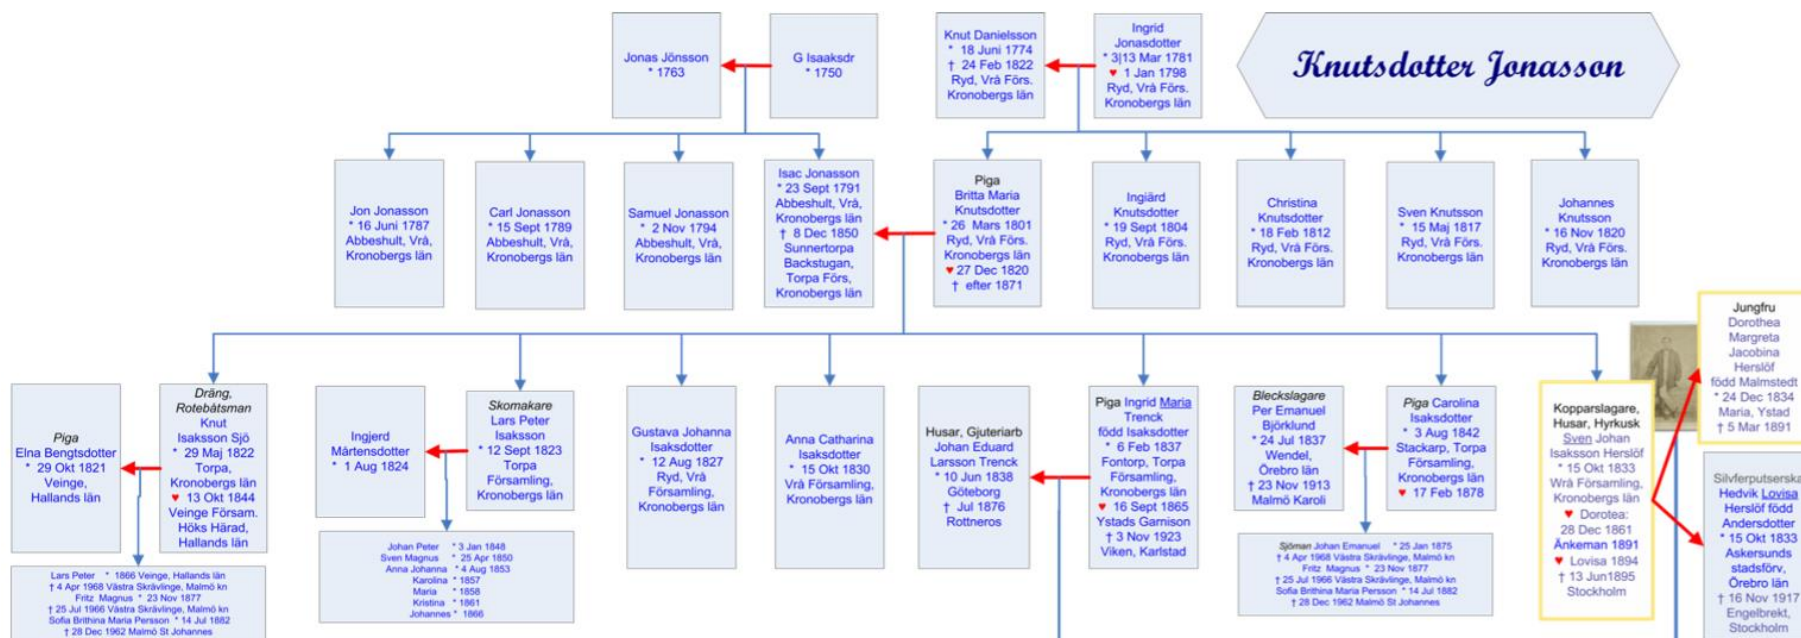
Jonas Jönsson
* 1763

G Isaaksdr
* 1750

Knut Danielsson
* 18 Juni 1774
† 24 Feb 1822
Ryd, Vrå Förs.
Kronobergs län

Ingrid
Jonasdotter
* 3|13 Mar 1781
♥ 1 Jan 1798
Ryd, Vrå Förs.
Kronobergs län

Knutsdotter Jonasson

Jon Jonasson
* 16 Juni 1787
Abbeshult, Vrå,
Kronobergs län

Carl Jonasson
* 15 Sept 1789
Abbeshult, Vrå,
Kronobergs län

Samuel Jonasson
* 2 Nov 1794
Abbeshult, Vrå,
Kronobergs län

Isac Jonasson
* 23 Sept 1791
Abbeshult, Vrå,
Kronobergs län
† 8 Dec 1850
Sunnertorpa
Backstugan,
Torpa Förs,
Kronobergs län

Piga
Britta Maria
Knutsdotter
* 26 Mars 1801
Ryd, Vrå Förs.
Kronobergs län
♥ 27 Dec 1820
† efter 1871

Ingiärd
Knutsdotter
* 19 Sept 1804
Ryd, Vrå Förs.
Kronobergs län

Christina
Knutsdotter
* 18 Feb 1812
Ryd, Vrå Förs.
Kronobergs län

Sven Knutsson
* 15 Maj 1817
Ryd, Vrå Förs.
Kronobergs län

Johannes
Knutsson
* 16 Nov 1820
Ryd, Vrå Förs.
Kronobergs län

Jungfru
Dorothea
Margreta
Jacobina
Herslöf
född Malmstedt
* 24 Dec 1834
Maria, Ystad
† 5 Mar 1891

Piga
Elna Bengtsdotter
* 29 Okt 1821
Veinge,
Hallands län

Dräng,
Rotebåtsman
Knut
Isaksson Sjö
* 29 Maj 1822
Torpa,
Kronobergs län
♥ 13 Okt 1844
Veinge Försam.
Höks Härad,
Hallands län

Ingjerd
Mårtensdotter
* 1 Aug 1824

Skomakare
Lars Peter
Isaksson
* 12 Sept 1823
Torpa
Församling,
Kronobergs län

Gustava Johanna
Isaksdotter
* 12 Aug 1827
Ryd, Vrå
Församling,
Kronobergs län

Anna Catharina
Isaksdotter
* 15 Okt 1830
Vrå Församling,
Kronobergs län

Husar, Gjuteriarb
Johan Eduard
Larsson Trenck
* 10 Jun 1838
Göteborg
† Jul 1876
Rottneros

Piga Ingrid Maria
Trenck
född Isaksdotter
* 6 Feb 1837
Fontorp, Torpa
Församling,
Kronobergs län
♥ 16 Sept 1865
Ystads Garnison
† 3 Nov 1923
Viken, Karlstad

Bleckslagare
Per Emanuel
Björklund
* 24 Jul 1837
Wendel,
Örebro län
† 23 Nov 1913
Malmö Karoli

Piga Carolina
Isaksdotter
* 3 Aug 1842
Stackarp, Torpa
Församling,
Kronobergs län
♥ 17 Feb 1878

Kopparslagare,
Husar, Hyrkusk
Sven Johan
Isaksson Herslöf
* 15 Okt 1833
Wrå Församling,
Kronobergs län
♥ Dorotea:
28 Dec 1861
Änkeman 1891
♥ Lovisa 1894
† 13 Jun1895
Stockholm

Silfverputserska
Hedvik Lovisa
Herslöf född
Andersdotter
* 15 Okt 1833
Askersunds
stadsförv,
Örebro län
† 16 Nov 1917
Engelbrekt,
Stockholm

Lars Peter * 1866 Veinge, Hallands län
† 4 Apr 1968 Västra Skrävlinge, Malmö kn
Fritz Magnus * 23 Nov 1877
† 25 Jul 1966 Västra Skrävlinge, Malmö kn
Sofia Brithina Maria Persson * 14 Jul 1882
† 28 Dec 1962 Malmö St Johannes

Johan Peter * 3 Jan 1848
Sven Magnus * 25 Apr 1850
Anna Johanna * 4 Aug 1853
Karolina * 1857
Maria * 1858
Kristina * 1861
Johannes * 1866

Sjöman Johan Emanuel * 25 Jan 1875
† 4 Apr 1968 Västra Skrävlinge, Malmö kn
Fritz Magnus * 23 Nov 1877
† 25 Jul 1966 Västra Skrävlinge, Malmö kn
Sofia Brithina Maria Persson * 14 Jul 1882
† 28 Dec 1962 Malmö St Johannes